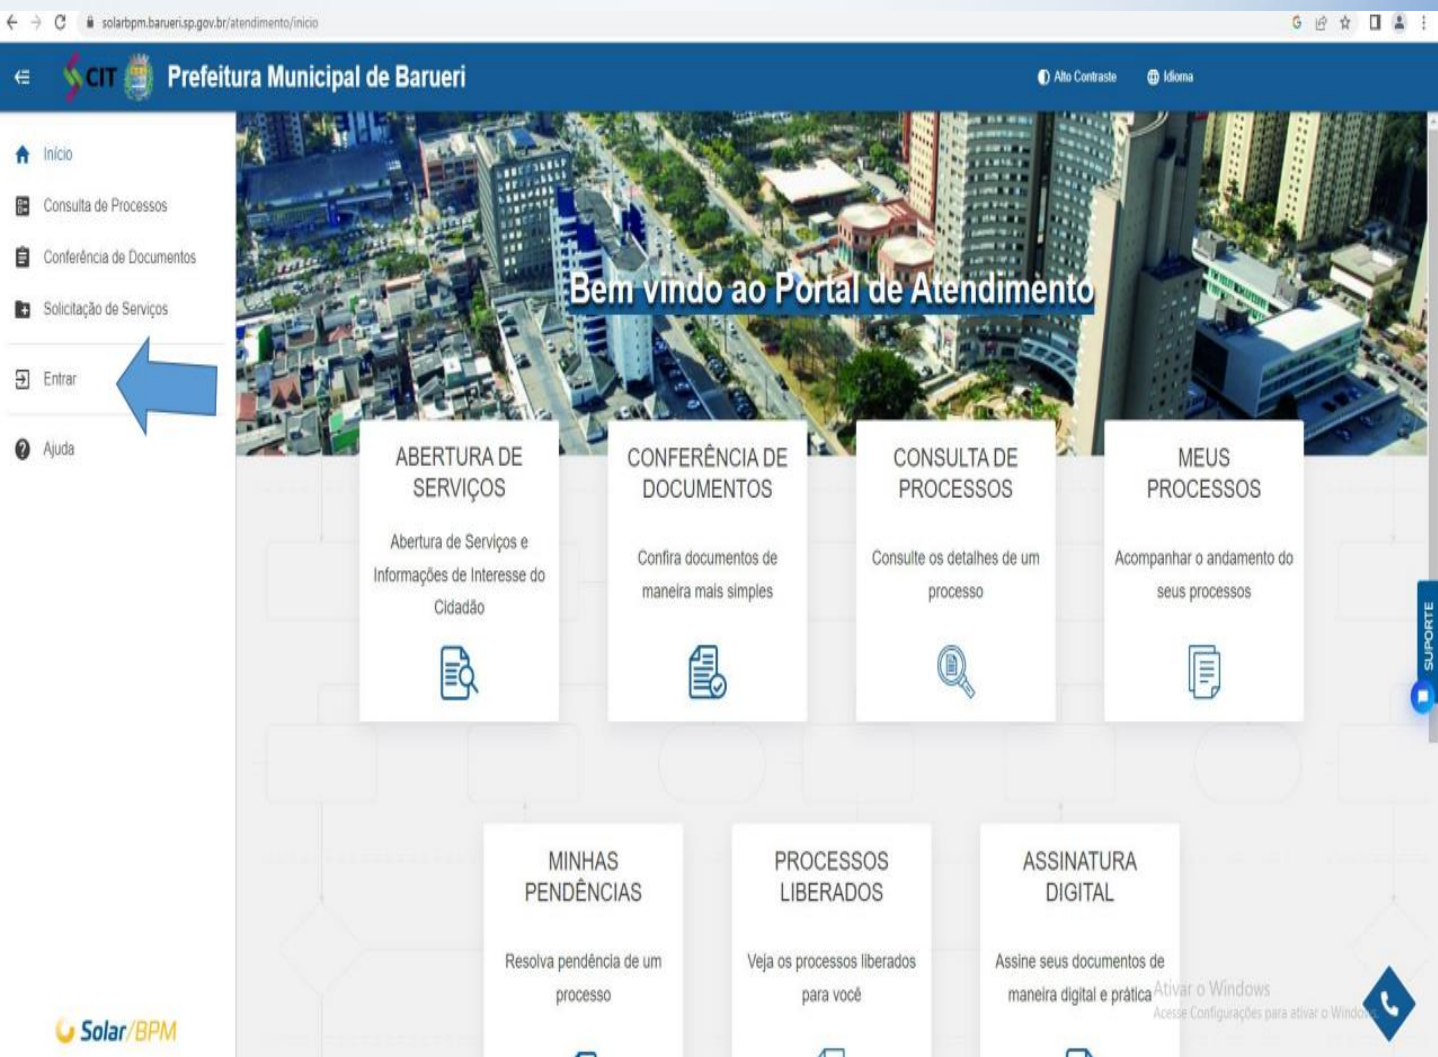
solarbpm.barueri.sp.gov.br/atendimento/inicio

CIT Prefeitura Municipal de Barueri

Alto Contraste Idioma

Início
Consulta de Processos
Conferência de Documentos
Solicitação de Serviços
Entrar
Ajuda

Bem vindo ao Portal de Atendimento

ABERTURA DE SERVIÇOS
Abertura de Serviços e Informações de Interesse do Cidadão

CONFERÊNCIA DE DOCUMENTOS
Confira documentos de maneira mais simples

CONSULTA DE PROCESSOS
Consulte os detalhes de um processo

MEUS PROCESSOS
Acompanhar o andamento do seus processos

SUPORTE

MINHAS PENDÊNCIAS
Resolva pendência de um processo

PROCESSOS LIBERADOS
Veja os processos liberados para você

ASSINATURA DIGITAL
Assine seus documentos de maneira digital e prática

Ativar o Windows
Acesse Configurações para ativar o Windows.

Solar/BPM